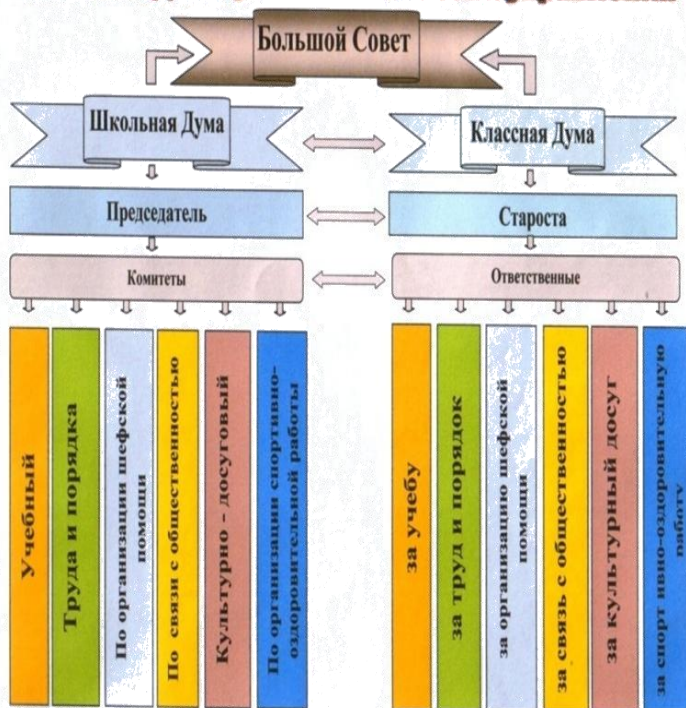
Большой Совет

Школьная Дума

Классная Дума

Председатель

Староста

Комитеты

Ответственные

Учебный

Труда и порядка

По организации шефской помощи

По связи с общественностью

Культурно - досуговый

По организации спортивно-оздоровительной работы

за учебу

за труд и порядок

за организацию шефской помощи

за связь с общественностью

за культурный досуг

за спорт ивно-оздоровительную работу